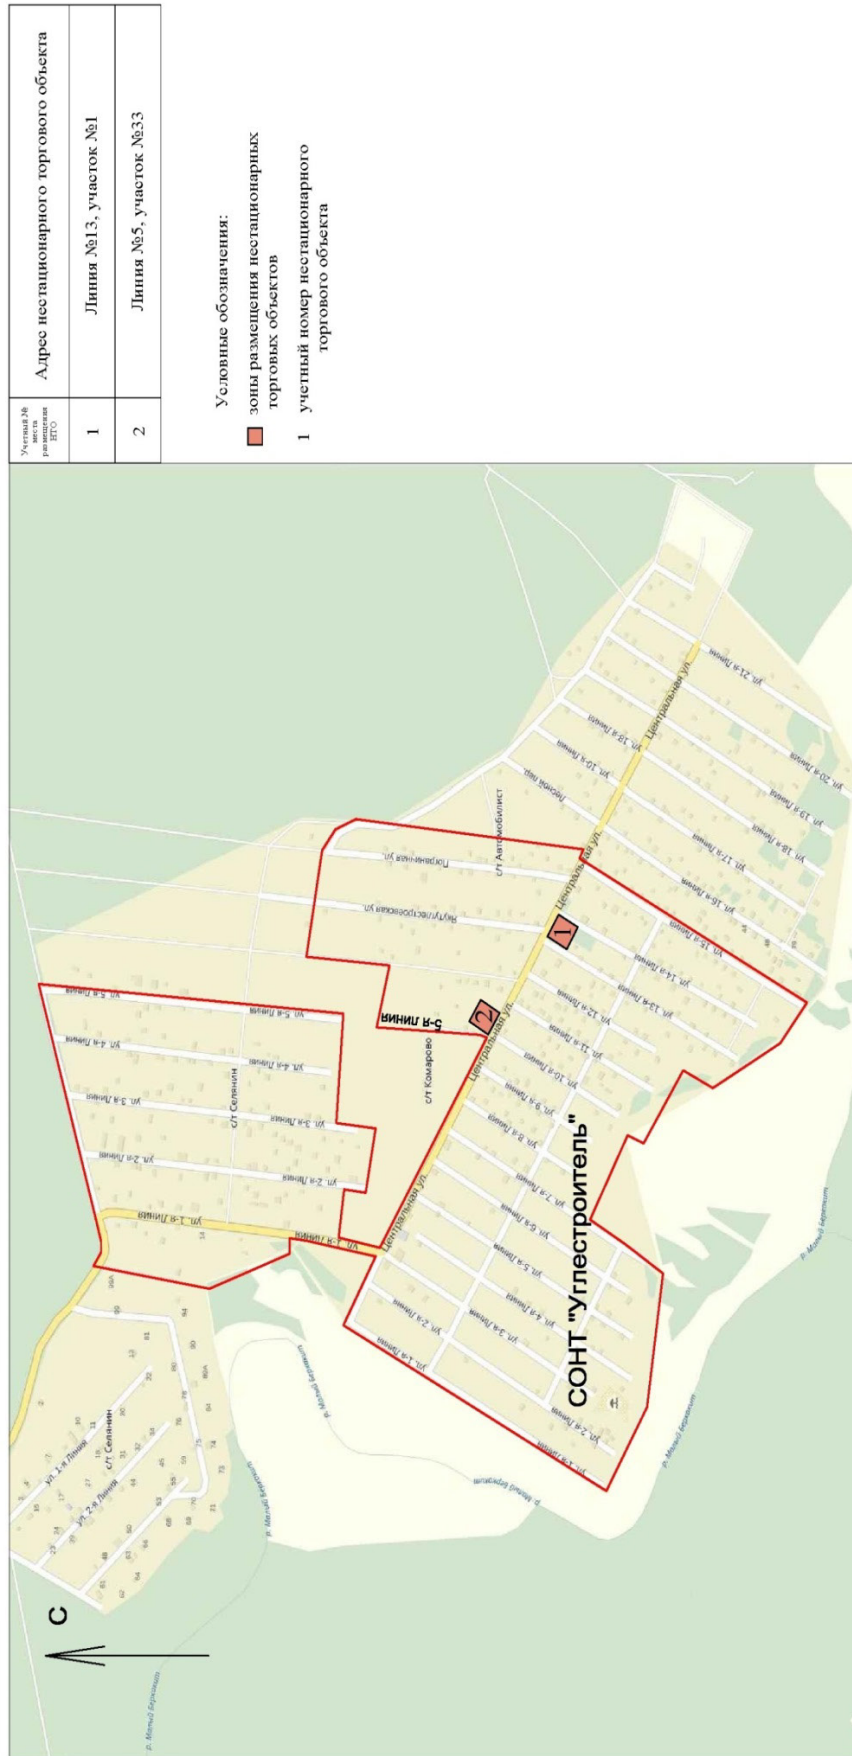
| Учетный № места размещения НТО | Адрес нестационарного торгового объекта |
|---|---|
| 1 | Линия №13, участок №1 |
| 2 | Линия №5, участок №33 |

Условные обозначения:
зоны размещения нестационарных торговых объектов
1 учетный номер нестационарного торгового объекта

С

СОНТ "Углестроитель"

5-Я ЛИНИЯ

Центральная ул.

с/т Автомобилист

с/т Комарово

с/т Селянин

Якутуглестроевская ул.

Пограничная ул.

ул. 1-я Линия

ул. 2-я Линия

ул. 3-я Линия

ул. 4-я Линия

ул. 5-я Линия

ул. 6-я Линия

ул. 7-я Линия

ул. 8-я Линия

ул. 9-я Линия

ул. 10-я Линия

ул. 11-я Линия

ул. 12-я Линия

ул. 13-я Линия

ул. 14-я Линия

ул. 15-я Линия

ул. 16-я Линия

ул. 17-я Линия

ул. 18-я Линия

ул. 19-я Линия

ул. 20-я Линия

ул. 21-я Линия

Лесной пер.

р. Малый Берелехт

1

2